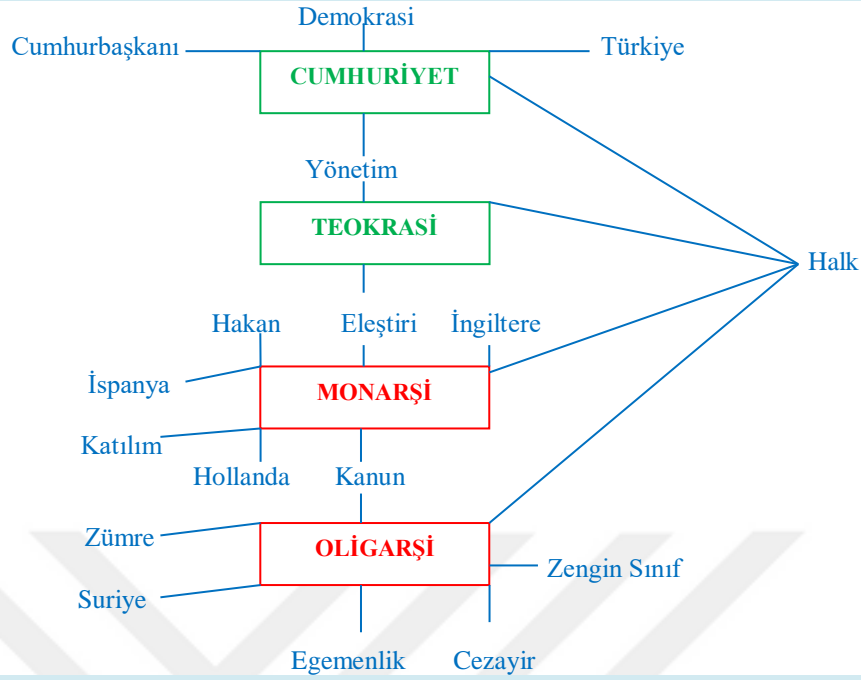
Demokrasi

Cumhurbaşkanı

CUMHURİYET

Türkiye

Yönetim

TEOKRASİ

Halk

Hakan

Eleştiri

İngiltere

İspanya

MONARŞİ

Katılım

Hollanda

Kanun

Zümre

OLİGARŞİ

Zengin Sınıf

Suriye

Egemenlik

Cezayir